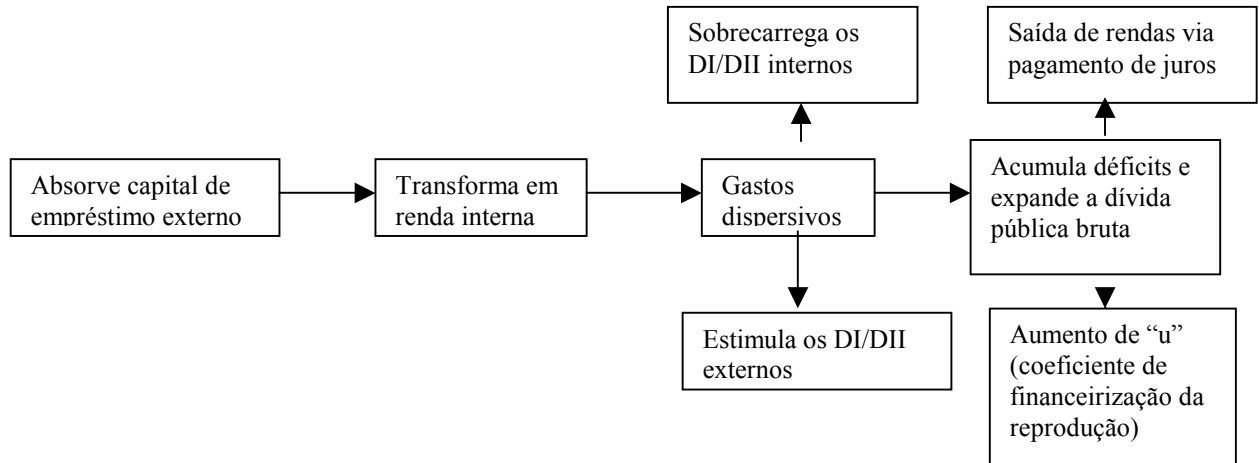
Absorve capital de empréstimo externo

Transforma em renda interna

Gastos dispersivos

Sobrecarrega os DI/DII internos

Estimula os DI/DII externos

Acumula déficits e expande a dívida pública bruta

Saída de rendas via pagamento de juros

Aumento de "u" (coeficiente de financeirização da reprodução)